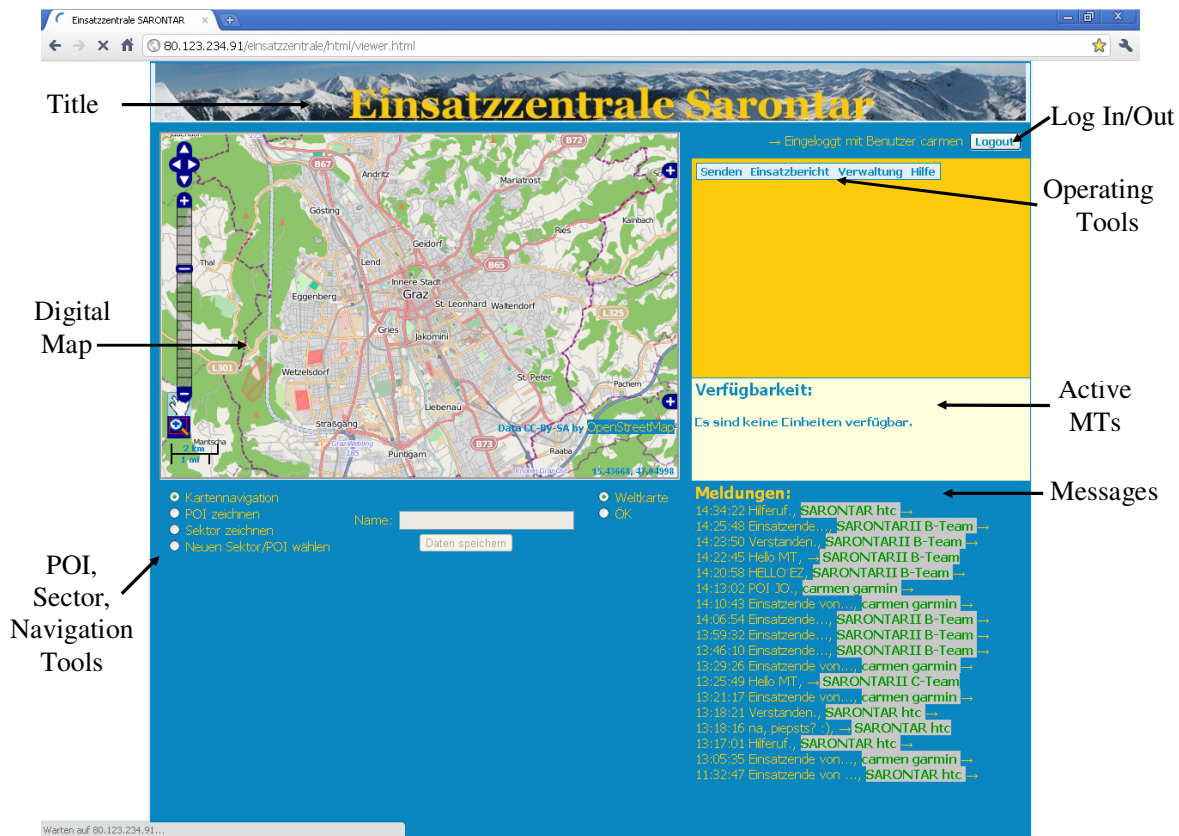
Einsatzzentrale SARONTAR

80.123.234.91/einsatzzentrale/html/viewer.html

Title

Einsatzzentrale Sarontar

Log In/Out

→ Eingeloggt mit Benutzer carmen Logout

Senden Einsatzbericht Verwaltung Hilfe

Operating Tools

B72 B67 Andritz Mariatrost Gösting Kainbach Ries Geidorf Thal Lend Innere Stadt B65 Eggenberg Graz St. Leonhard Waltendorf L325 Gries Jakomini L301 Wetzelsdorf St. Peter Pachern Liebenau Straßgang Puntigam B73 Raaba Mantscha 2 km 1 mi Data CC-By-SA by OpenStreetMap 15.43668, 47.04998

Digital Map

Verfügbarkeit:

Es sind keine Einheiten verfügbar.

Active MTs

Kartennavigation
POI zeichnen
Sektor zeichnen
Neuen Sektor/POI wählen

Name:

Daten speichern

Weltkarte
OK

Meldungen:

Messages

14:34:22 Hilferuf., SARONTAR htc →
14:25:48 Einsatzende..., SARONTARII B-Team →
14:23:50 Verstanden., SARONTARII B-Team →
14:22:45 Hello MT, → SARONTARII B-Team
14:20:58 HELLO EZ, SARONTARII B-Team →
14:13:02 POI JO., carmen garmin →
14:10:43 Einsatzende von..., carmen garmin →
14:06:54 Einsatzende..., SARONTARII B-Team →
13:59:32 Einsatzende..., SARONTARII B-Team →
13:46:10 Einsatzende..., SARONTARII B-Team →
13:29:26 Einsatzende von..., carmen garmin →
13:25:49 Hello MT, → SARONTARII C-Team
13:21:17 Einsatzende von..., carmen garmin →
13:18:21 Verstanden., SARONTAR htc →
13:18:16 na, piepsts? :), → SARONTAR htc
13:17:01 Hilferuf., SARONTAR htc →
13:05:35 Einsatzende von..., carmen garmin →
11:32:47 Einsatzende von ..., SARONTAR htc →

POI, Sector, Navigation Tools

Warten auf 80.123.234.91...